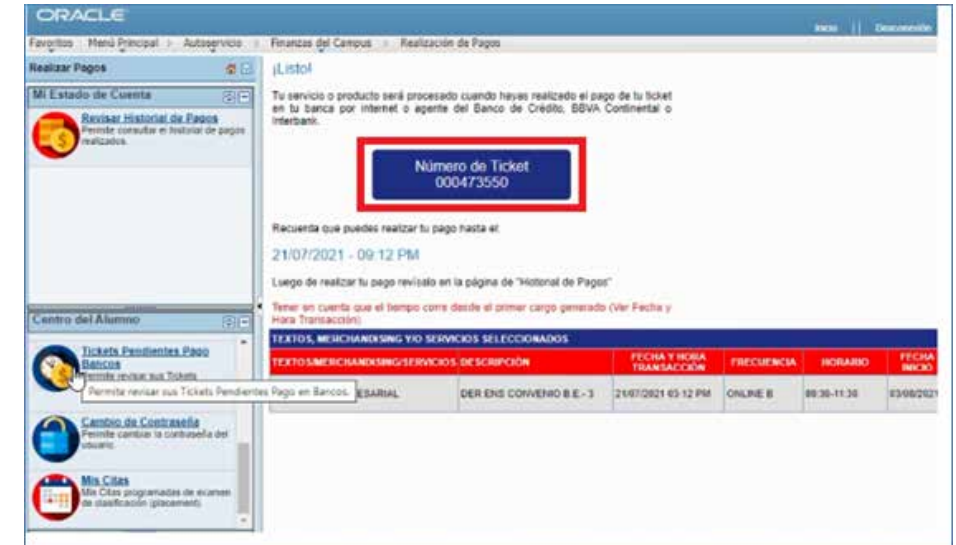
ORACLE

Inicio | Desconexión

Favoritos | Menú Principal > Autoservicio > Finanzas del Campus > Realización de Pagos

Realizar Pagos

Mi Estado de Cuenta

Revisar Historial de Pagos
Permite consultar el historial de pagos realizados.

Centro del Alumno

Tickets Pendientes Pago Bancos
Permite revisar sus Tickets

Permita revisar sus Tickets Pendientes Pago en Bancos.

Cambio de Contraseña
Permite cambiar la contraseña del usuario.

Mis Citas
Mis Citas programadas de examen de clasificación (placement)

¡Listo!

Tu servicio o producto será procesado cuando hayas realizado el pago de tu ticket en tu banca por internet o agente del Banco de Crédito, BBVA Continental o Interbank.

Número de Ticket
000473550

Recuerda que puedes realizar tu pago hasta el:

21/07/2021 - 09:12 PM

Luego de realizar tu pago revísalo en la página de "Historial de Pagos"

Tener en cuenta que el tiempo corre desde el primer cargo generado (Ver Fecha y Hora Transacción)

TEXTOS, MERCHANDISING Y/O SERVICIOS SELECCIONADOS

| TEXTOS/MERCHANDISING/SERVICIOS | DESCRIPCIÓN | FECHA Y HORA TRANSACCIÓN | FRECUENCIA | HORARIO | FECHA INICIO |
|---|---|---|---|---|---|
| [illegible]ESARIAL | DER ENS CONVENIO B.E.-3 | 21/07/2021 03:12 PM | ONLINE B | 09:30-11:30 | 03/08/2021 |